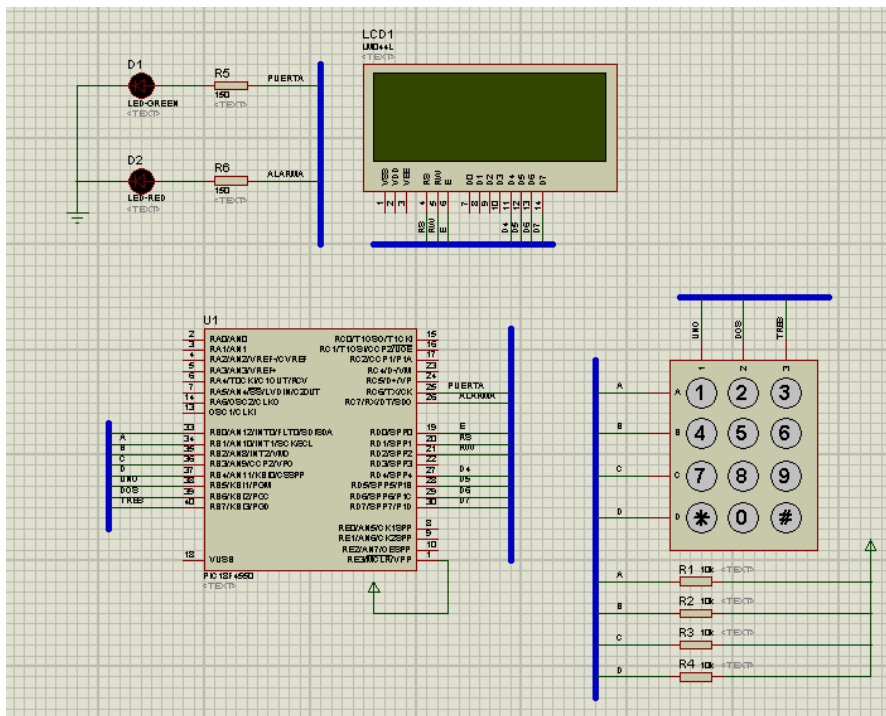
D1
LED-GREEN
<TEXT>
R5
150
<TEXT>
PUERTA

D2
LED-RED
<TEXT>
R6
150
<TEXT>
ALARMA

LCD1
LM044L
<TEXT>
VSS VDD VEE RS RW E D0 D1 D2 D3 D4 D5 D6 D7
1 2 3 4 5 6 7 8 9 10 11 12 13 14
RS RW E D4 D5 D6 D7

U1
2 RA0/AN0
3 RA1/AN1
4 RA2/AN2/VREF-/CVREF
5 RA3/AN3/VREF+
6 RA4/T0CKI/C1OUT/RCV
7 RA5/AN4/SS/LVDIN/C2OUT
14 RA6/OSC2/CLKO
13 OSC1/CLKI
33 RB0/AN12/INT0/FLT0/SDI/SDA
34 RB1/AN10/INT1/SCK/SCL
35 RB2/AN8/INT2/VMO
36 RB3/AN9/CCP2/VPO
37 RB4/AN11/KBI0/CSSPP
38 RB5/KBI1/PGM
39 RB6/KBI2/PGC
40 RB7/KBI3/PGD
18 VUSB
PIC18F4550
<TEXT>

RC0/T1OSO/T1CKI 15
RC1/T1OSI/CCP2/UOE 16
RC2/CCP1/P1A 17
RC4/D-/VM 23
RC5/D+/VP 24
RC6/TX/CK 25
RC7/RX/DT/SDO 26
RD0/SPP0 19
RD1/SPP1 20
RD2/SPP2 21
RD3/SPP3 22
RD4/SPP4 27
RD5/SPP5/P1B 28
RD6/SPP6/P1C 29
RD7/SPP7/P1D 30
RE0/AN5/CK1SPP 8
RE1/AN6/CK2SPP 9
RE2/AN7/OESPP 10
RE3/MCLR/VPP 1

PUERTA
ALARMA
E
RS
RW
D4
D5
D6
D7

A
B
C
D
UNO
DOS
TRES

UNO DOS TRES
1 2 3
A B C D
1 2 3
4 5 6
7 8 9
* 0 #

A R1 10k <TEXT>
B R2 10k <TEXT>
C R3 10k <TEXT>
D R4 10k <TEXT>